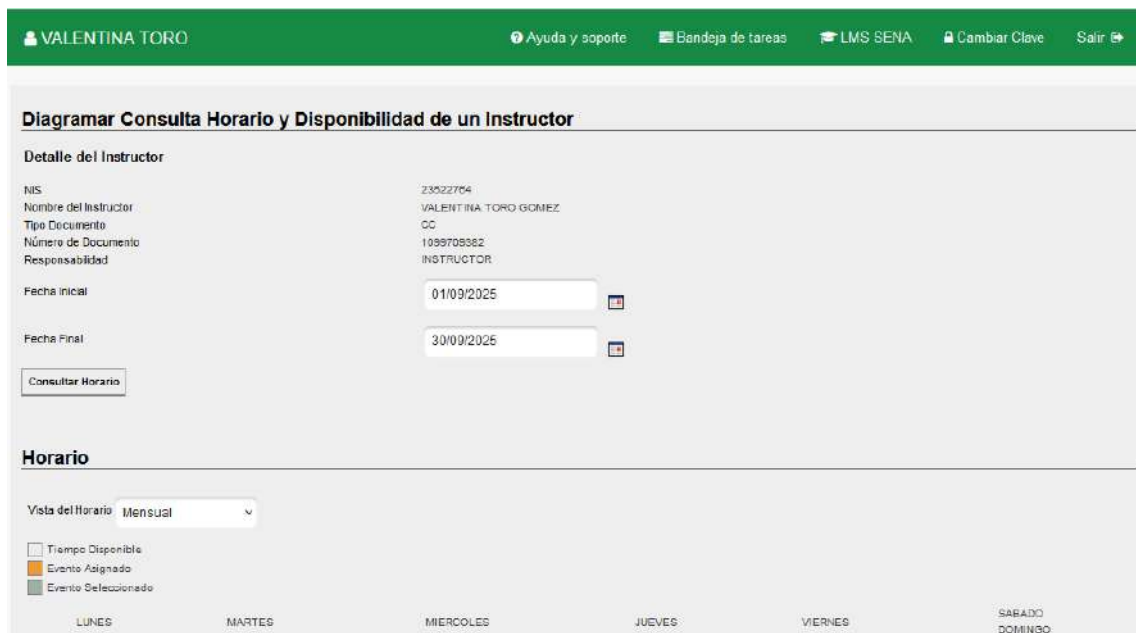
VALENTINA TORO

Ayuda y soporte Bandeja de tareas LMS SENA Cambiar Clave Salir

Diagramar Consulta Horario y Disponibilidad de un Instructor

Detalle del Instructor

NIS 23522764
Nombre del Instructor VALENTINA TORO GOMEZ
Tipo Documento CC
Número de Documento 1099709382
Responsabilidad INSTRUCTOR

Fecha Inicial 01/09/2025

Fecha Final 30/09/2025

Consultar Horario

Horario

Vista del Horario Mensual

Tiempo Disponible
Evento Asignado
Evento Seleccionado

LUNES MARTES MIERCOLES JUEVES VIERNES SABADO DOMINGO